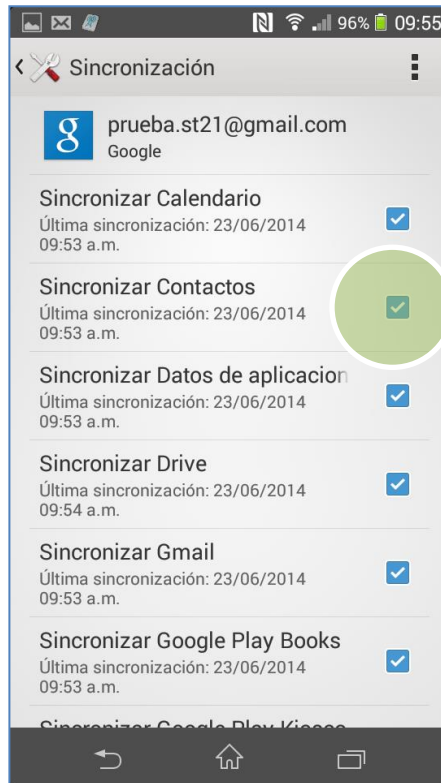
96% 09:55

Sincronización

8 prueba.st21@gmail.com
Google

Sincronizar Calendario
Última sincronización: 23/06/2014 09:53 a.m.

Sincronizar Contactos
Última sincronización: 23/06/2014 09:53 a.m.

Sincronizar Datos de aplicacion
Última sincronización: 23/06/2014 09:53 a.m.

Sincronizar Drive
Última sincronización: 23/06/2014 09:54 a.m.

Sincronizar Gmail
Última sincronización: 23/06/2014 09:53 a.m.

Sincronizar Google Play Books
Última sincronización: 23/06/2014 09:53 a.m.

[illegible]